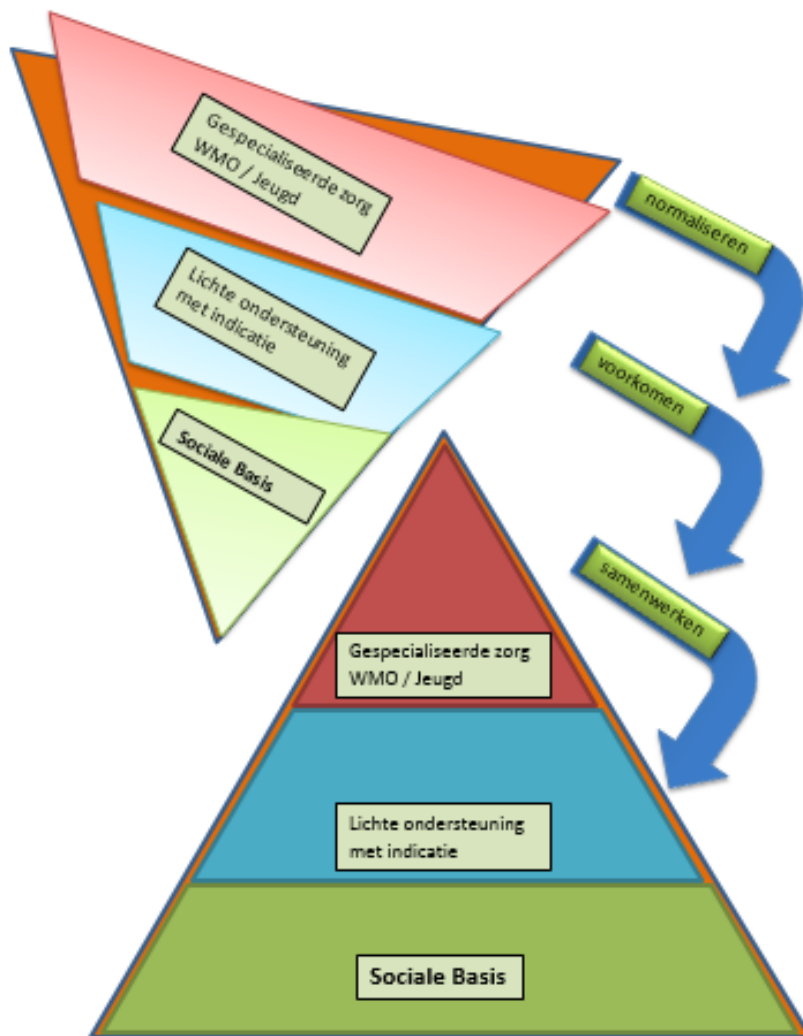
Gespecialiseerde zorg WMO / Jeugd

Lichte ondersteuning met indicatie

Sociale Basis

normaliseren

voorkomen

samenwerken

Gespecialiseerde zorg WMO / Jeugd

Lichte ondersteuning met indicatie

Sociale Basis